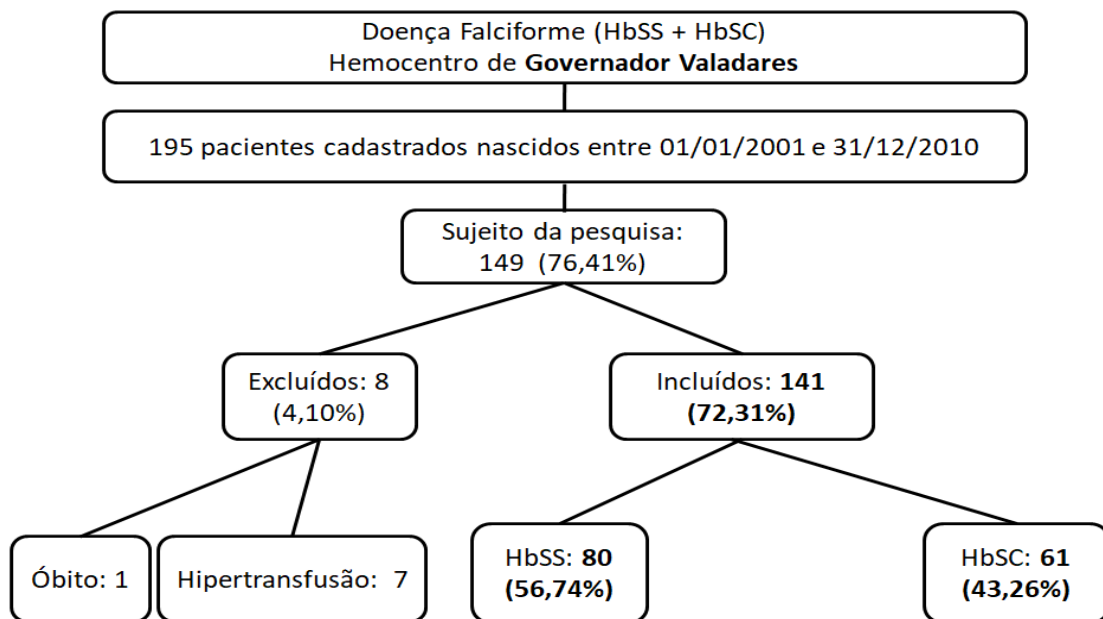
Doença Falciforme (HbSS + HbSC)
Hemocentro de Governador Valadares

195 pacientes cadastrados nascidos entre 01/01/2001 e 31/12/2010

Sujeito da pesquisa:
149 (76,41%)

Excluídos: 8
(4,10%)

Incluídos: 141
(72,31%)

Óbito: 1

Hipertransfusão: 7

HbSS: 80
(56,74%)

HbSC: 61
(43,26%)